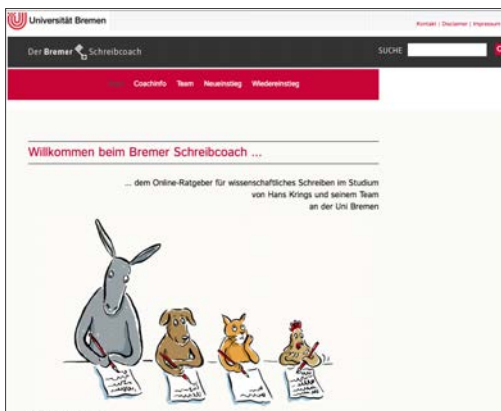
Universität Bremen

Kontakt | Disclaimer | Impressum

Der Bremer Schreibcoach

SUCHE

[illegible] Coachinfo Team Neueinstieg Wiedereinstieg

Willkommen beim Bremer Schreibcoach ...

... dem Online-Ratgeber für wissenschaftliches Schreiben im Studium von Hans Krings und seinem Team an der Uni Bremen